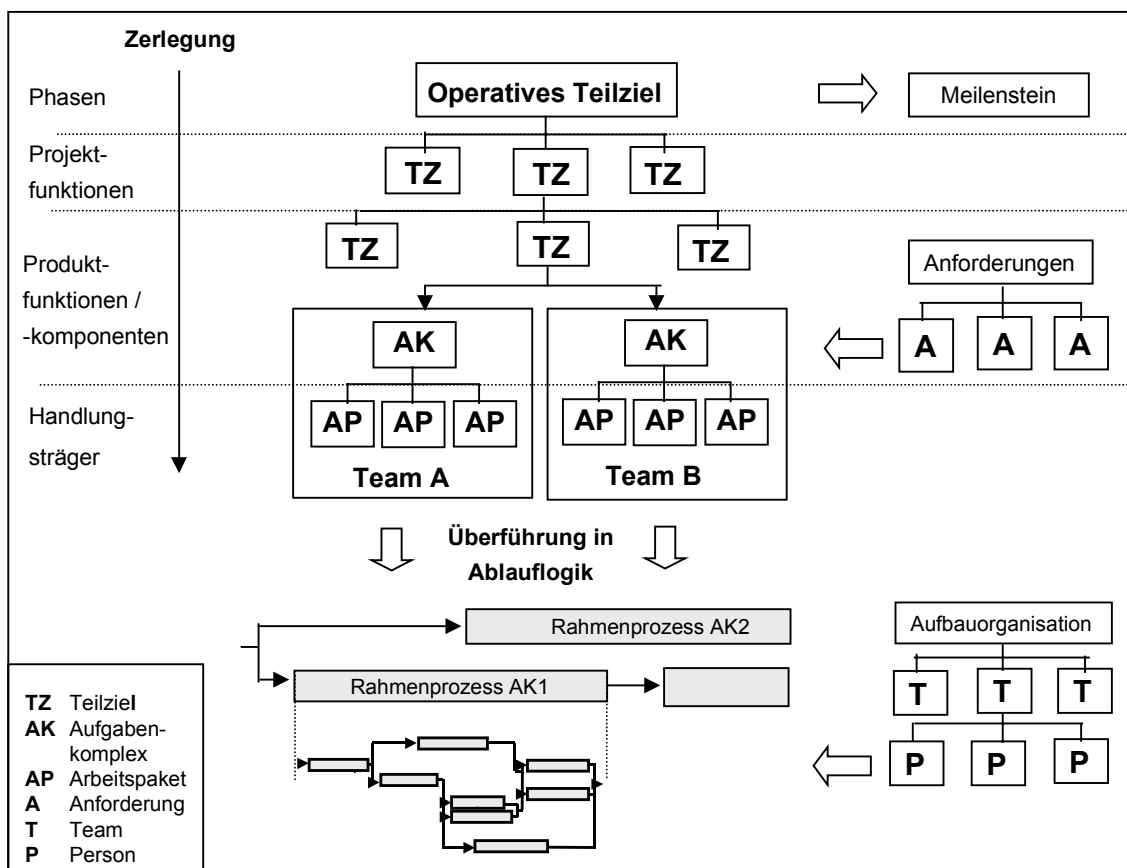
Zerlegung

Phasen

Operatives Teilziel

Meilenstein

Projektfunktionen

TZ TZ TZ

TZ TZ TZ

Produktfunktionen / -komponenten

Anforderungen

A A A

AK

AK

Handlungsträger

AP AP AP

AP AP AP

Team A

Team B

Überführung in Ablauflogik

Rahmenprozess AK2

Rahmenprozess AK1

Aufbauorganisation

T T T

P P P

**TZ** Teilziel
**AK** Aufgabenkomplex
**AP** Arbeitspaket
**A** Anforderung
**T** Team
**P** Person